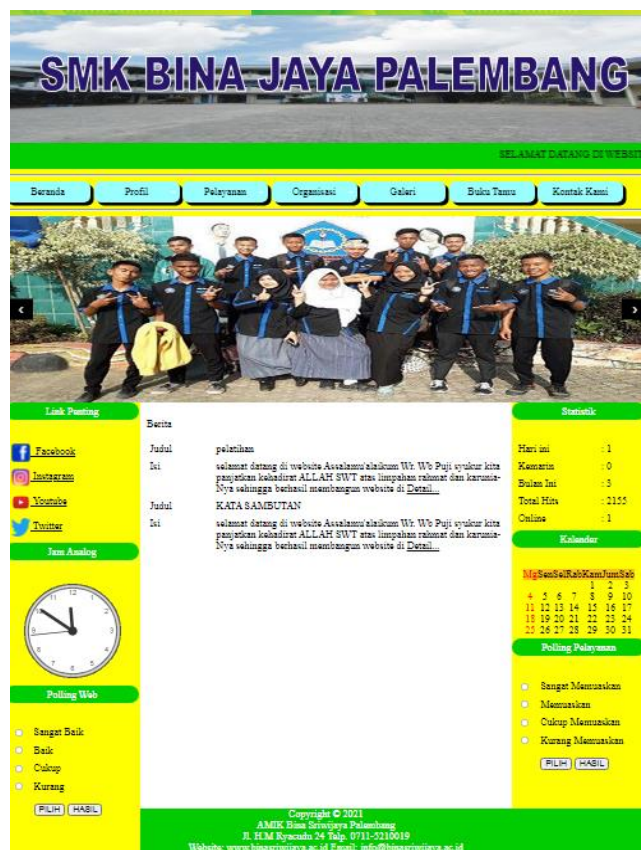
SMK BINA JAYA PALEMBANG

SELAMAT DATANG DI WEBSIT

Beranda Profil Pelayanan Organisasi Galeri Buku Tamu Kontak Kami

Link Penting

Facebook
Instagram
Youtube
Twitter

Jam Analog

Polling Web

Sangat Baik
Baik
Cukup
Kurang

PILIH HASIL

Berita

| Judul | pelatihan |
|---|---|
| Isi | selamat datang di website Assalamu'alaikum Wr. Wb Puji syukur kita panjatkan kehadirat ALLAH SWT atas limpahan rahmat dan karunia-Nya sehingga berhasil membangun website di Detail... |
| Judul | KATA SAMBUTAN |
| Isi | selamat datang di website Assalamu'alaikum Wr. Wb Puji syukur kita panjatkan kehadirat ALLAH SWT atas limpahan rahmat dan karunia-Nya sehingga berhasil membangun website di Detail... |

Statistik

| Hari ini | : 1 |
|---|---|
| Kemarin | : 0 |
| Bulan Ini | : 5 |
| Total Hits | : 2155 |
| Online | : 1 |

Kalender

| Mg | Sen | Sel | Rab | Kam | Jum | Sab |
|---|---|---|---|---|---|---|
| | | | | 1 | 2 | 3 |
| 4 | 5 | 6 | 7 | 8 | 9 | 10 |
| 11 | 12 | 13 | 14 | 15 | 16 | 17 |
| 18 | 19 | 20 | 21 | 22 | 23 | 24 |
| 25 | 26 | 27 | 28 | 29 | 30 | 31 |

Polling Pelayanan

Sangat Memuaskan
Memuaskan
Cukup Memuaskan
Kurang Memuaskan

PILIH HASIL

Copyright © 2021
AMIK Bina Sriwijaya Palembang
Jl. H.M Ryacudu 24 Telp. 0711-5210019
Website: www.binasriwijaya.ac.id Email: info@binasriwijaya.ac.id